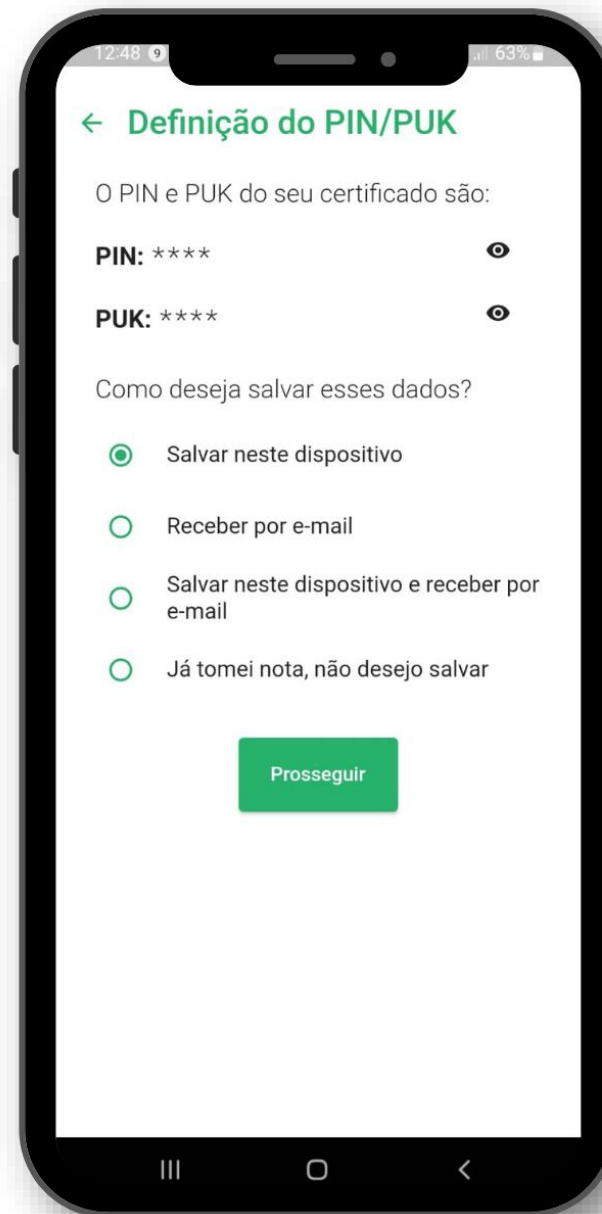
12:48 9

63%

← Definição do PIN/PUK

O PIN e PUK do seu certificado são:

PIN: ****

PUK: ****

Como deseja salvar esses dados?

Salvar neste dispositivo

Receber por e-mail

Salvar neste dispositivo e receber por e-mail

Já tomei nota, não desejo salvar

Prosseguir